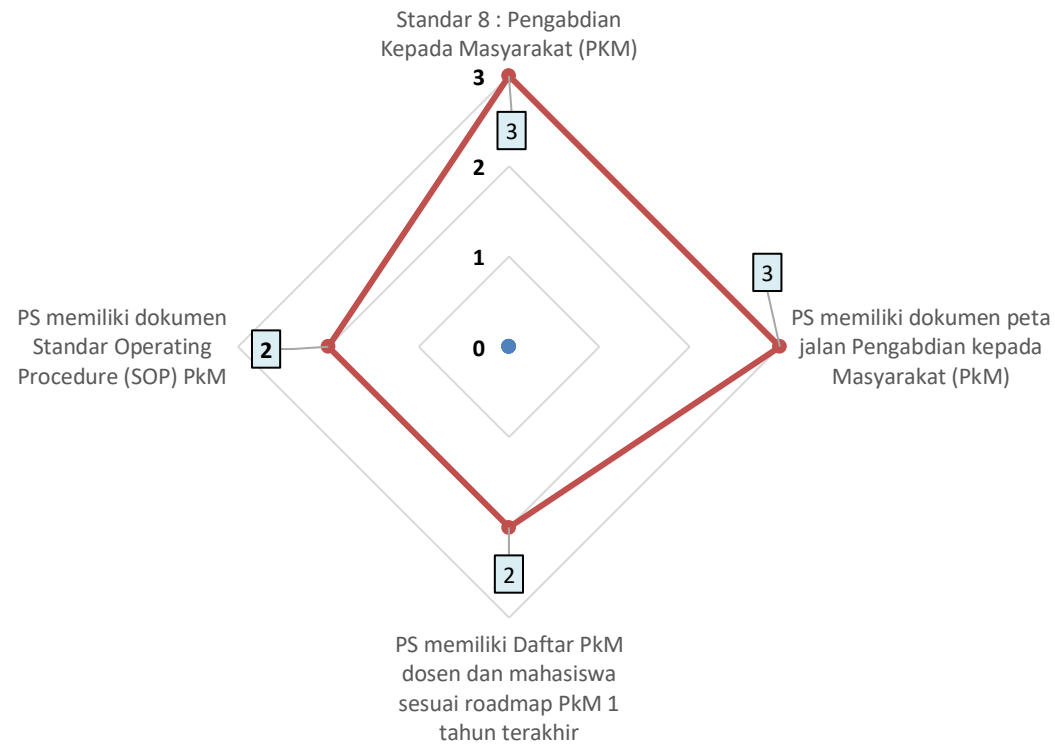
Standar 8 : Pengabdian Kepada Masyarakat (PKM)

3

3

2

1

0

3

PS memiliki dokumen peta jalan Pengabdian kepada Masyarakat (PkM)

PS memiliki dokumen Standar Operating Procedure (SOP) PkM

2

2

PS memiliki Daftar PkM dosen dan mahasiswa sesuai roadmap PkM 1 tahun terakhir